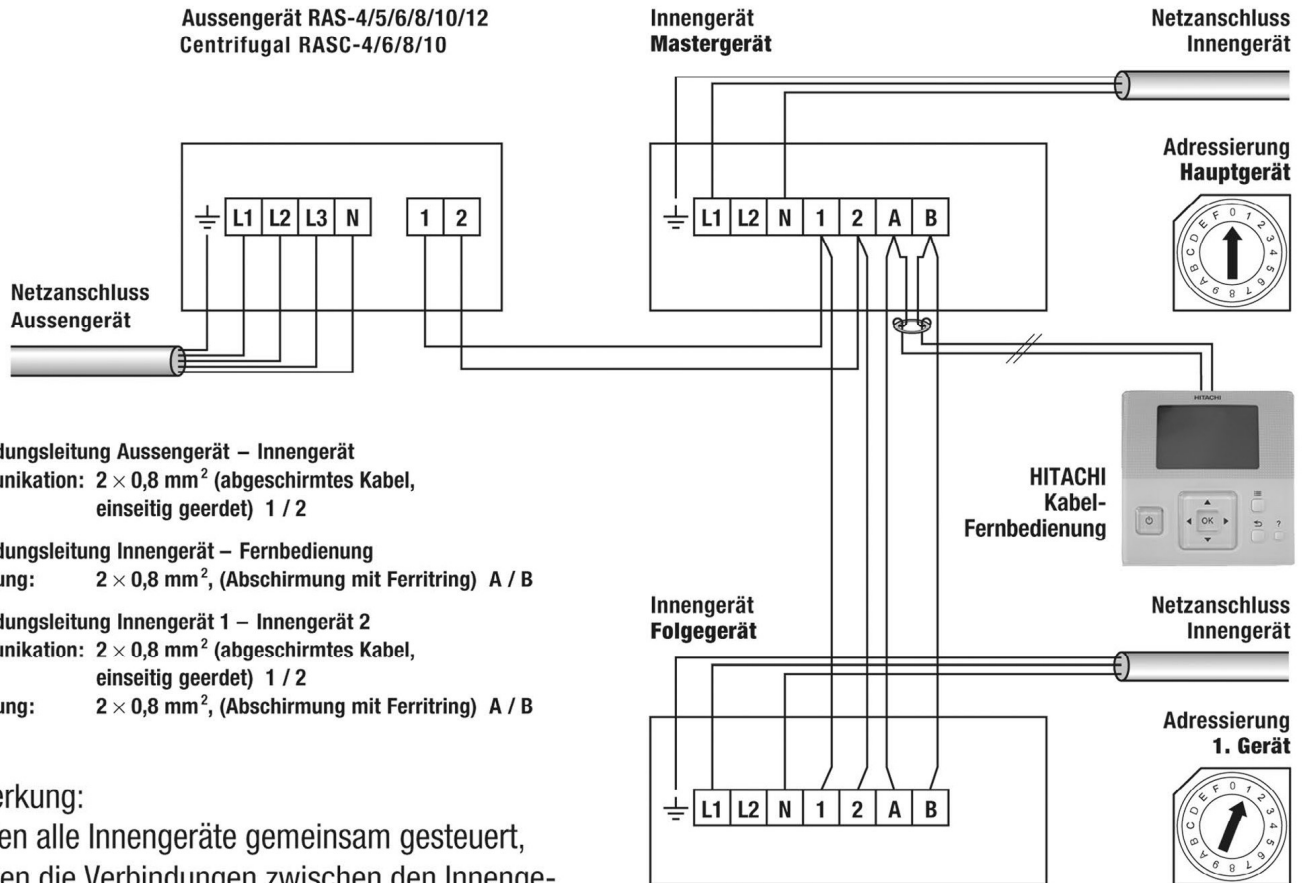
Aussengerät RAS-4/5/6/8/10/12
Centrifugal RASC-4/6/8/10

Innengerät
Mastergerät

Netzanschluss
Innengerät

Adressierung
Hauptgerät

L1 L2 L3 N

1 2

L1 L2 N 1 2 A B

0 1 2 3 4 5 6 7 8 9 A B C D E F

Netzanschluss
Aussengerät

HITACHI

HITACHI
Kabel-
Fernbedienung

OK

?

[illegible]dungsleitung Aussengerät – Innengerät
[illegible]nikation: $2 \times 0{,}8$ mm$^2$ (abgeschirmtes Kabel, einseitig geerdet) 1 / 2

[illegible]dungsleitung Innengerät – Fernbedienung
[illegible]ung: $2 \times 0{,}8$ mm$^2$, (Abschirmung mit Ferritring) A / B

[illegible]dungsleitung Innengerät 1 – Innengerät 2
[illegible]nikation: $2 \times 0{,}8$ mm$^2$ (abgeschirmtes Kabel, einseitig geerdet) 1 / 2
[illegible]ung: $2 \times 0{,}8$ mm$^2$, (Abschirmung mit Ferritring) A / B

Innengerät
Folgegerät

Netzanschluss
Innengerät

Adressierung
1. Gerät

L1 L2 N 1 2 A B

0 1 2 3 4 5 6 7 8 9 A B C D E F

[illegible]erkung:
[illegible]en alle Innengeräte gemeinsam gesteuert,
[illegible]en die Verbindungen zwischen den Innenge-